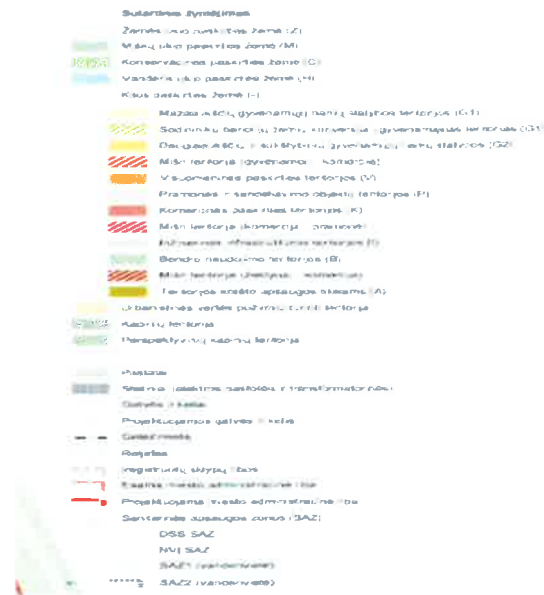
Sutartiniai žymėjimai
Žemės ūkio paskirties žemė (Ž)
Miškų ūkio paskirties žemė (M)
Konservacinės paskirties žemė (K)
Vandens ūkio paskirties žemė (V)
Kitos paskirties žemė (-)
Mažaaukščių gyvenamųjų namų statybos teritorijos (G1)
Sodininkų bendrijų žemės, konversija gyvenamąsias teritorijas (G1)
Daugiaaukščių daugiabučių gyvenamųjų namų statybos (G2)
Mišri teritorija (gyvenamoji - komercinė)
Visuomeninės paskirties teritorijos (V)
Pramonės ir sandėliavimo objektų teritorijos (P)
Komercinės paskirties teritorijos (K)
Mišri teritorija (komercija - pramonė)
Inžinerinės infrastruktūros teritorijos (I)
Bendro naudojimo teritorijos (B)
Mišri teritorija (rekreacija - komercija)
Teritorijos krašto apsaugos tikslams (A)
Urbanistinės vertės požymių turinti teritorija
Esamų teritorija
Perspektyvinių esamų teritorija
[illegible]
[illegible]
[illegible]
Projektuojamos gatvės / kelio
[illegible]
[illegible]
Registruotų sklypų ribos
Esama miesto administracinė riba
Projektuojama miesto administracinė riba
Sanitarinės apsaugos zonos (SAZ)
DSS SAZ
NVI SAZ
SAZ1 (vandenvietė)
SAZ2 (vandenvietė)